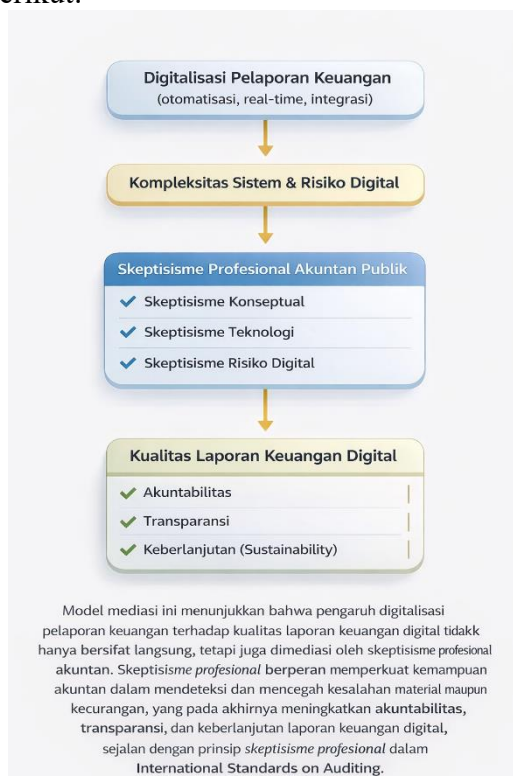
erikut:

Digitalisasi Pelaporan Keuangan
(otomatisasi, real-time, integrasi)

Kompleksitas Sistem & Risiko Digital

Skeptisisme Profesional Akuntan Publik

Skeptisisme Konseptual

Skeptisisme Teknologi

Skeptisisme Risiko Digital

Kualitas Laporan Keuangan Digital

Akuntabilitas

Transparansi

Keberlanjutan (Sustainability)

Model mediasi ini menunjukkan bahwa pengaruh digitalisasi pelaporan keuangan terhadap kualitas laporan keuangan digital tidakk hanya bersifat langsung, tetapi juga dimediasi oleh skeptisisme profesional akuntan. Skeptisisme profesional berperan memperkuat kemampuan akuntan dalam mendeteksi dan mencegah kesalahan material maupun kecurangan, yang pada akhirnya meningkatkan akuntabilitas, transparansi, dan keberlanjutan laporan keuangan digital, sejalan dengan prinsip skeptisisme profesional dalam International Standards on Auditing.